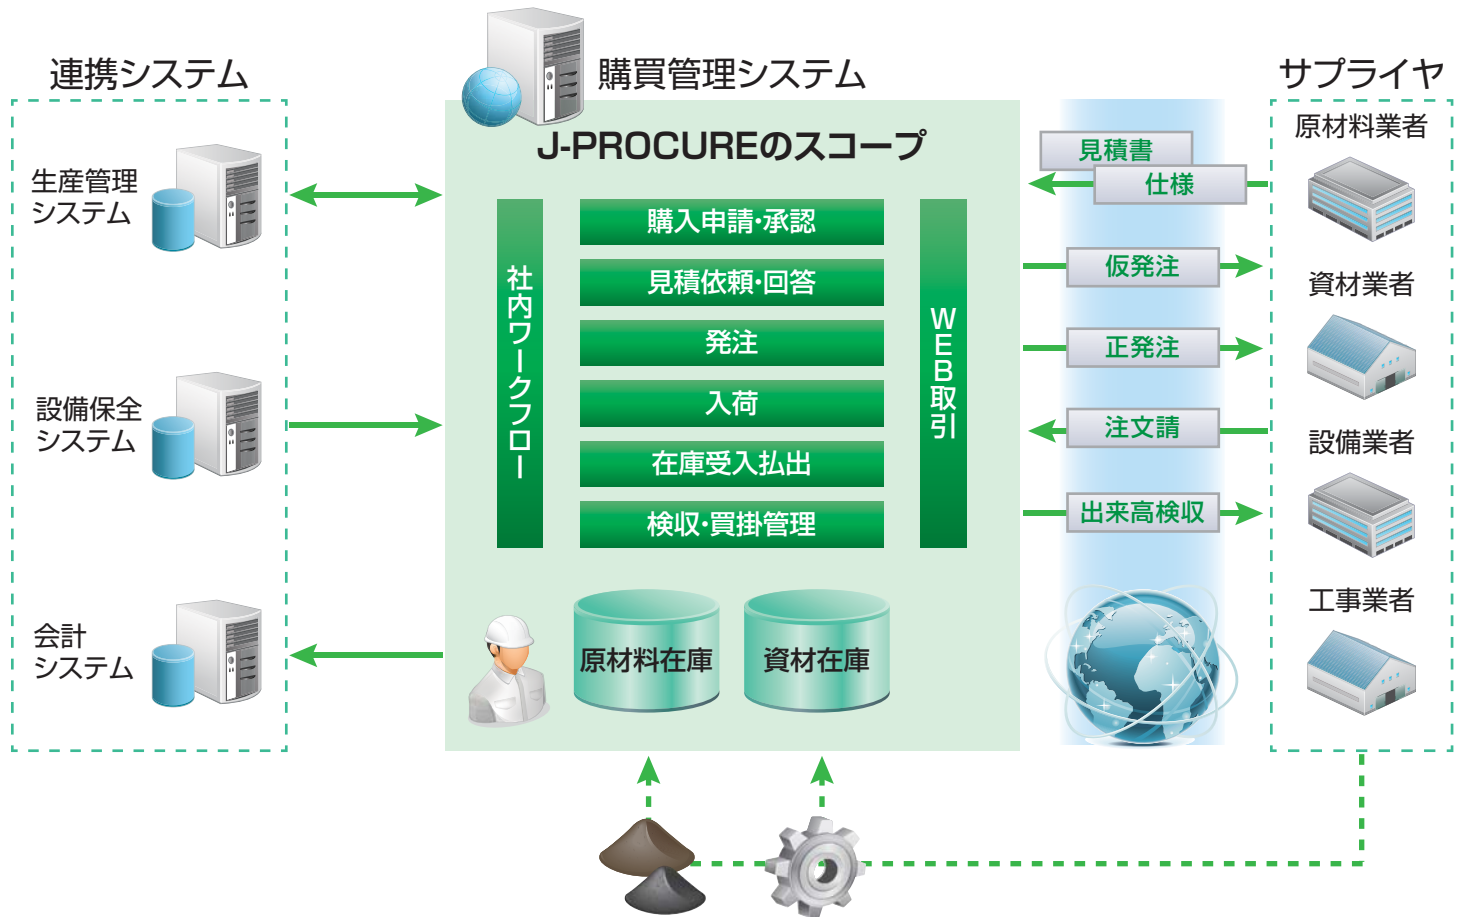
連携システム

購買管理システム

サプライヤ

J-PROCUREのスコープ

生産管理
システム

設備保全
システム

会計
システム

社内ワークフロー

購入申請・承認

見積依頼・回答

発注

入荷

在庫受入払出

検収・買掛管理

WEB取引

原材料在庫

資材在庫

見積書

仕様

仮発注

正発注

注文請

出来高検収

原材料業者

資材業者

設備業者

工事業者